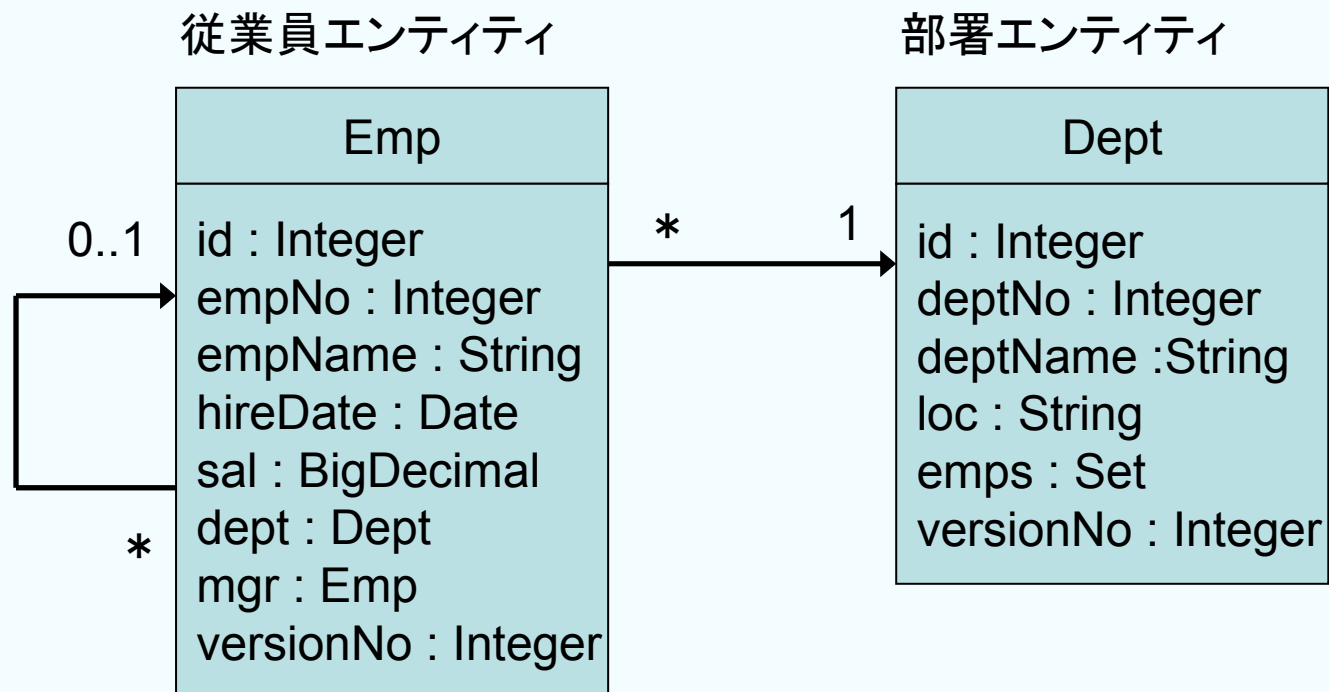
従業員エンティティ

Emp

0..1

id : Integer
empNo : Integer
empName : String
hireDate : Date
sal : BigDecimal
dept : Dept
mgr : Emp
versionNo : Integer

*

*

1

部署エンティティ

Dept

id : Integer
deptNo : Integer
deptName :String
loc : String
emps : Set
versionNo : Integer